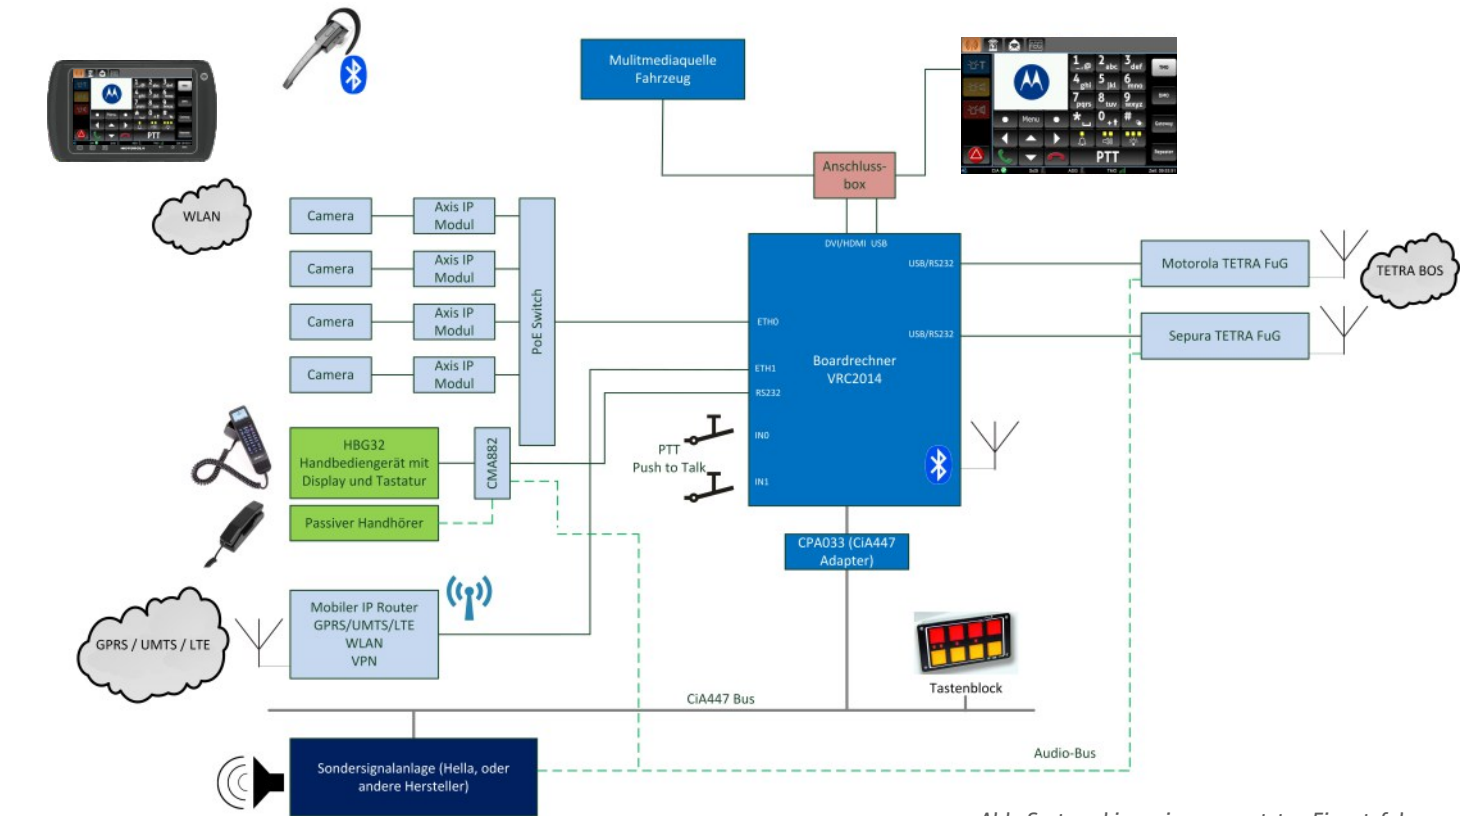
Mulitmediaquelle Fahrzeug

Anschluss-box

WLAN

Camera

Axis IP Modul

Camera

Axis IP Modul

Camera

Axis IP Modul

Camera

Axis IP Modul

PoE Switch

DVI/HDMI USB

USB/RS232

ETH0

USB/RS232

ETH1

RS232

Boardrechner VRC2014

IN0

IN1

Motorola TETRA FuG

Sepura TETRA FuG

TETRA BOS

HBG32 Handbediengerät mit Display und Tastatur

CMA882

Passiver Handhörer

PTT Push to Talk

CPA033 (CiA447 Adapter)

Mobiler IP Router GPRS/UMTS/LTE WLAN VPN

GPRS / UMTS / LTE

Tastenblock

CiA447 Bus

Audio-Bus

Sondersignalanlage (Hella, oder andere Hersteller)

Menu

PTT

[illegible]